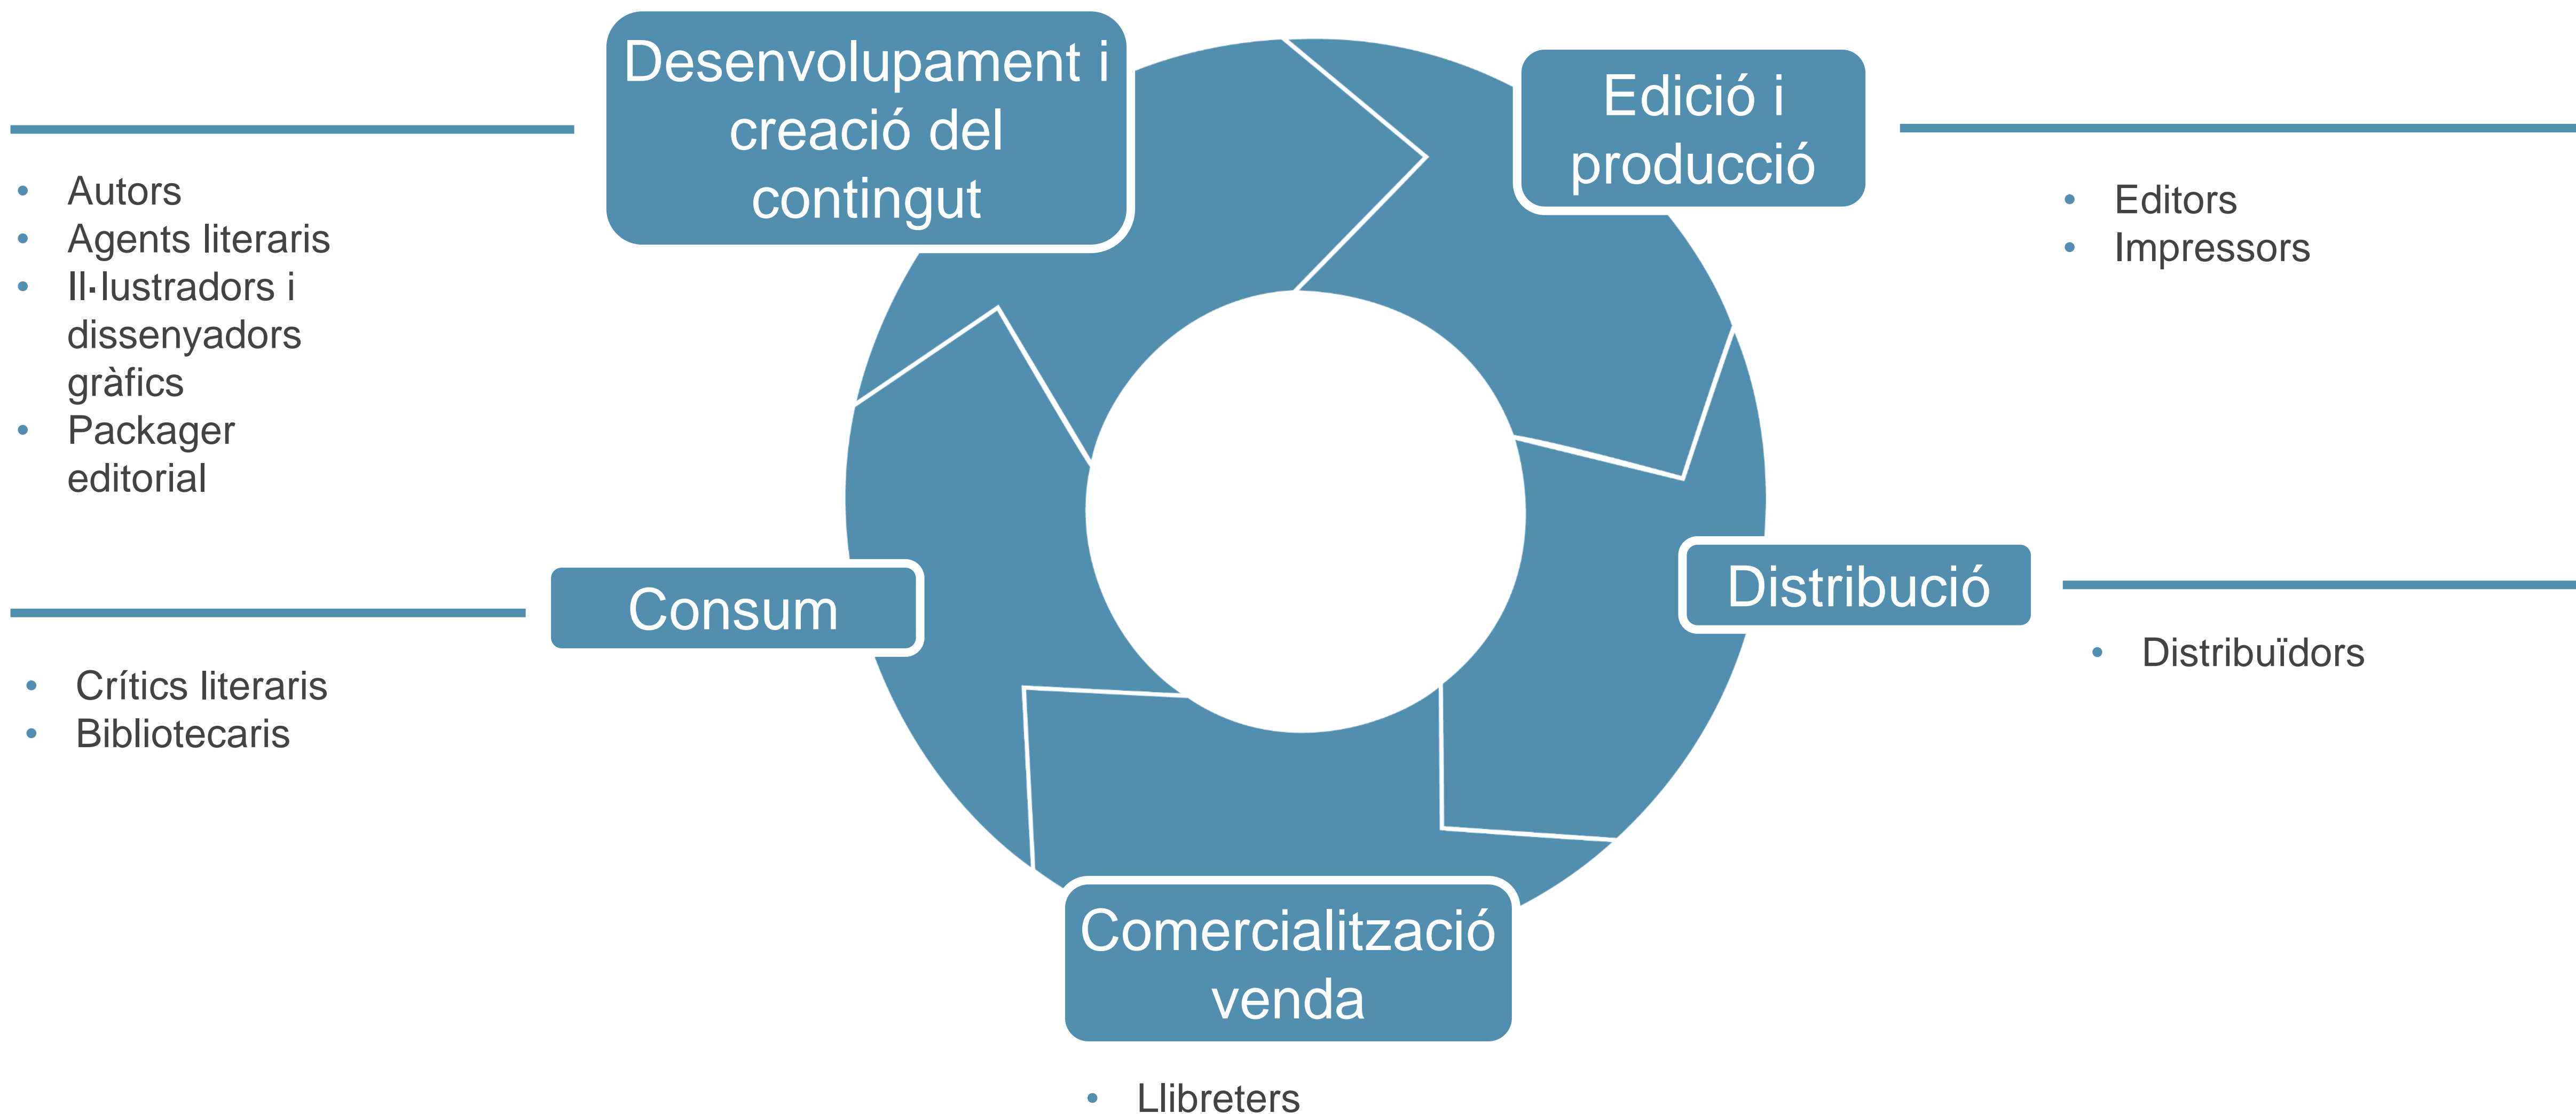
Desenvolupament i creació del contingut

- Autors
- Agents literaris
- Il·lustradors i dissenyadors gràfics
- Packager editorial

Edició i producció

- Editors
- Impressors

Distribució

- Distribuïdors

Comercialització venda

- Llibreters

Consum

- Crítics literaris
- Bibliotecaris